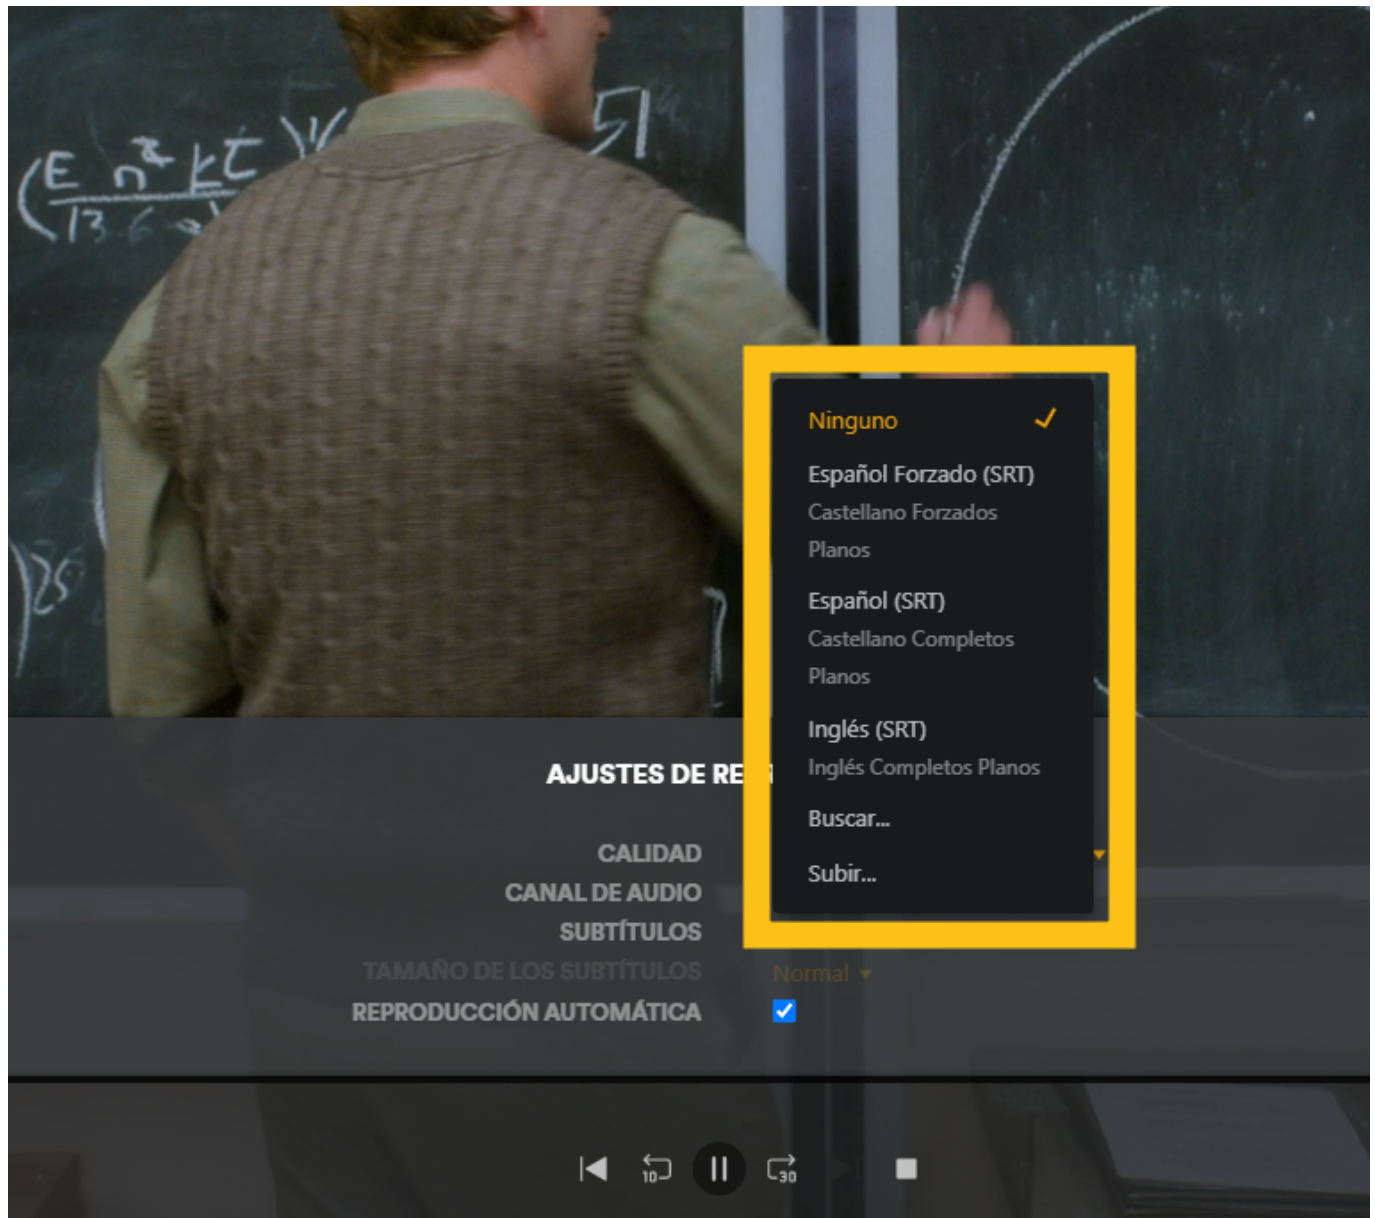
Ninguno ✓

Español Forzado (SRT)
Castellano Forzados
Planos

Español (SRT)
Castellano Completos
Planos

Inglés (SRT)
Inglés Completos Planos

Buscar...

Subir...

AJUSTES DE RE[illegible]

CALIDAD
CANAL DE AUDIO
SUBTÍTULOS
TAMAÑO DE LOS SUBTÍTULOS Normal
REPRODUCCIÓN AUTOMÁTICA

10 30